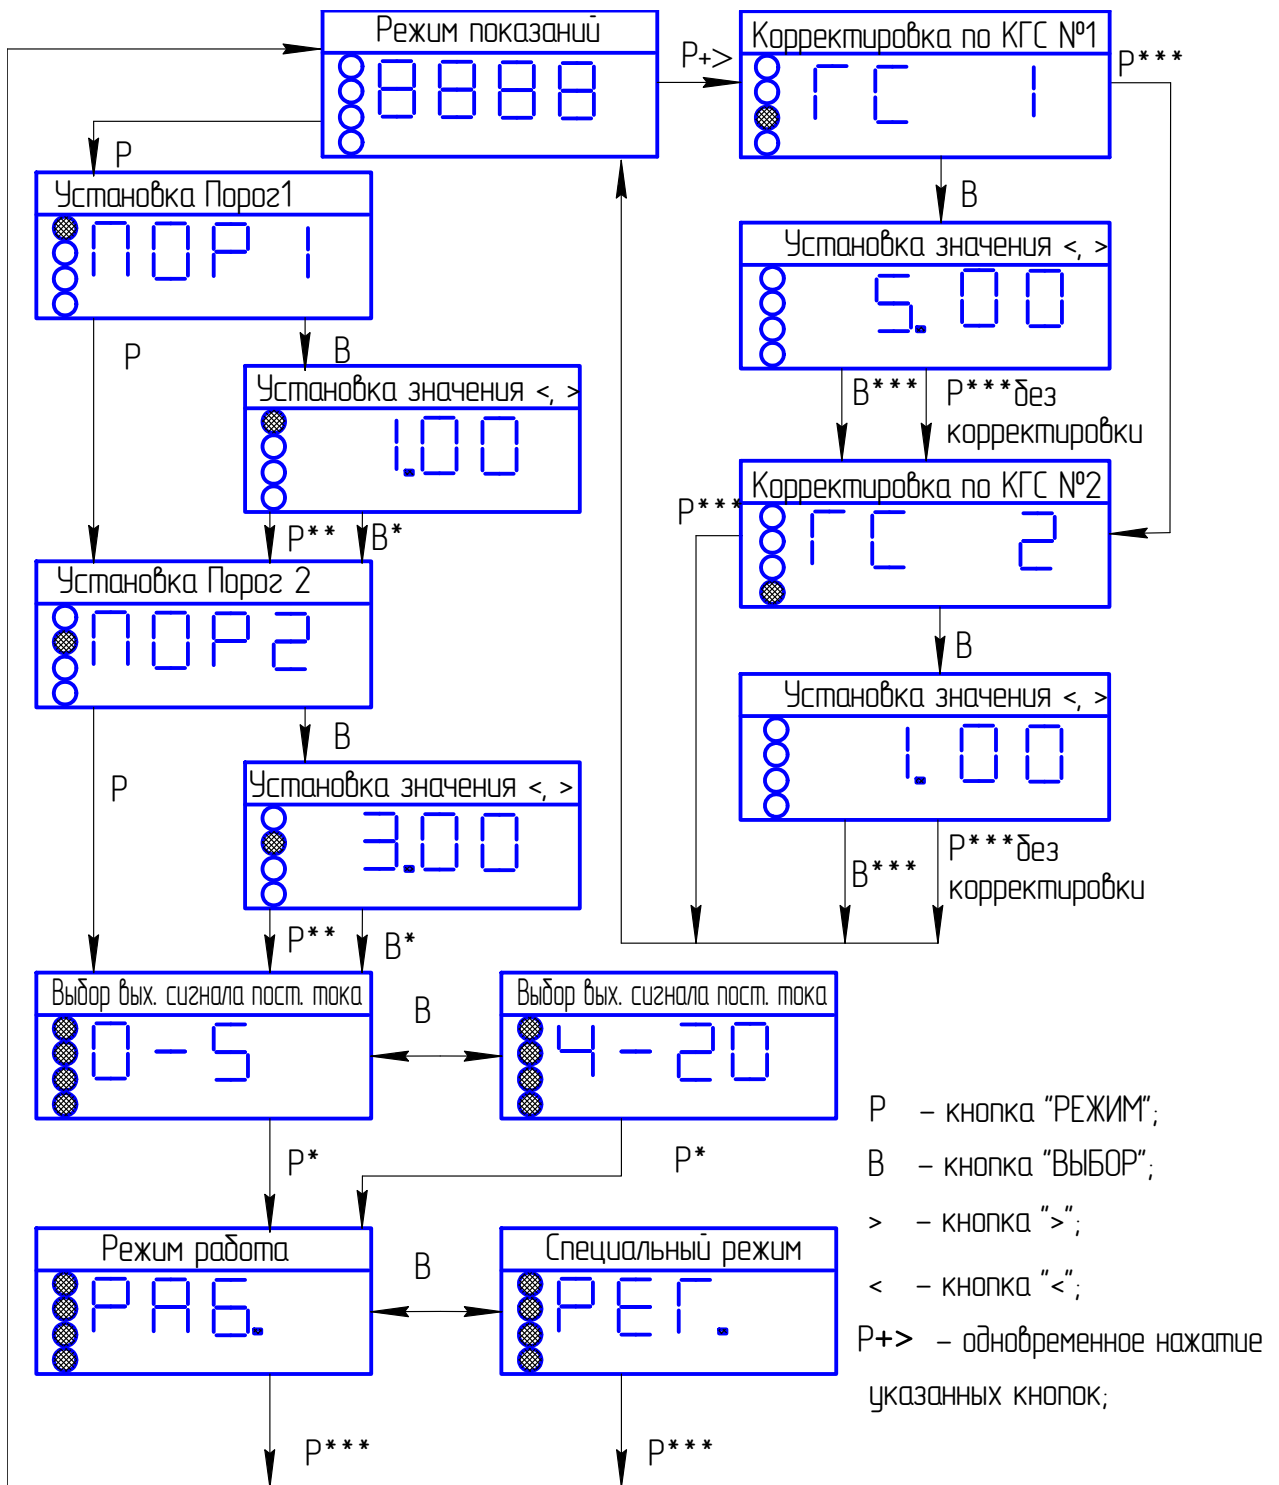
Режим показаний

8888

P+>

Корректировка по КГС №1

ГС 1

Р***

Р

Установка Порог1

ПОР 1

В

Установка значения <, >

5.00

Р

В

Установка значения <, >

1.00

В***

Р***без корректировки

Корректировка по КГС №2

Р***

ГС 2

Р**

В*

Установка Порог 2

ПОР2

В

Установка значения <, >

1.00

В

Р

Установка значения <, >

3.00

В***

Р***без корректировки

Р**

В*

Выбор вых. сигнала пост. тока

0-5

В

Выбор вых. сигнала пост. тока

4-20

Р – кнопка "РЕЖИМ";

В – кнопка "ВЫБОР";

> – кнопка ">";

< – кнопка "<";

Р+> – одновременное нажатие указанных кнопок;

Р*

Р*

Режим работа

РАБ.

В

Специальный режим

РЕГ.

Р***

Р***